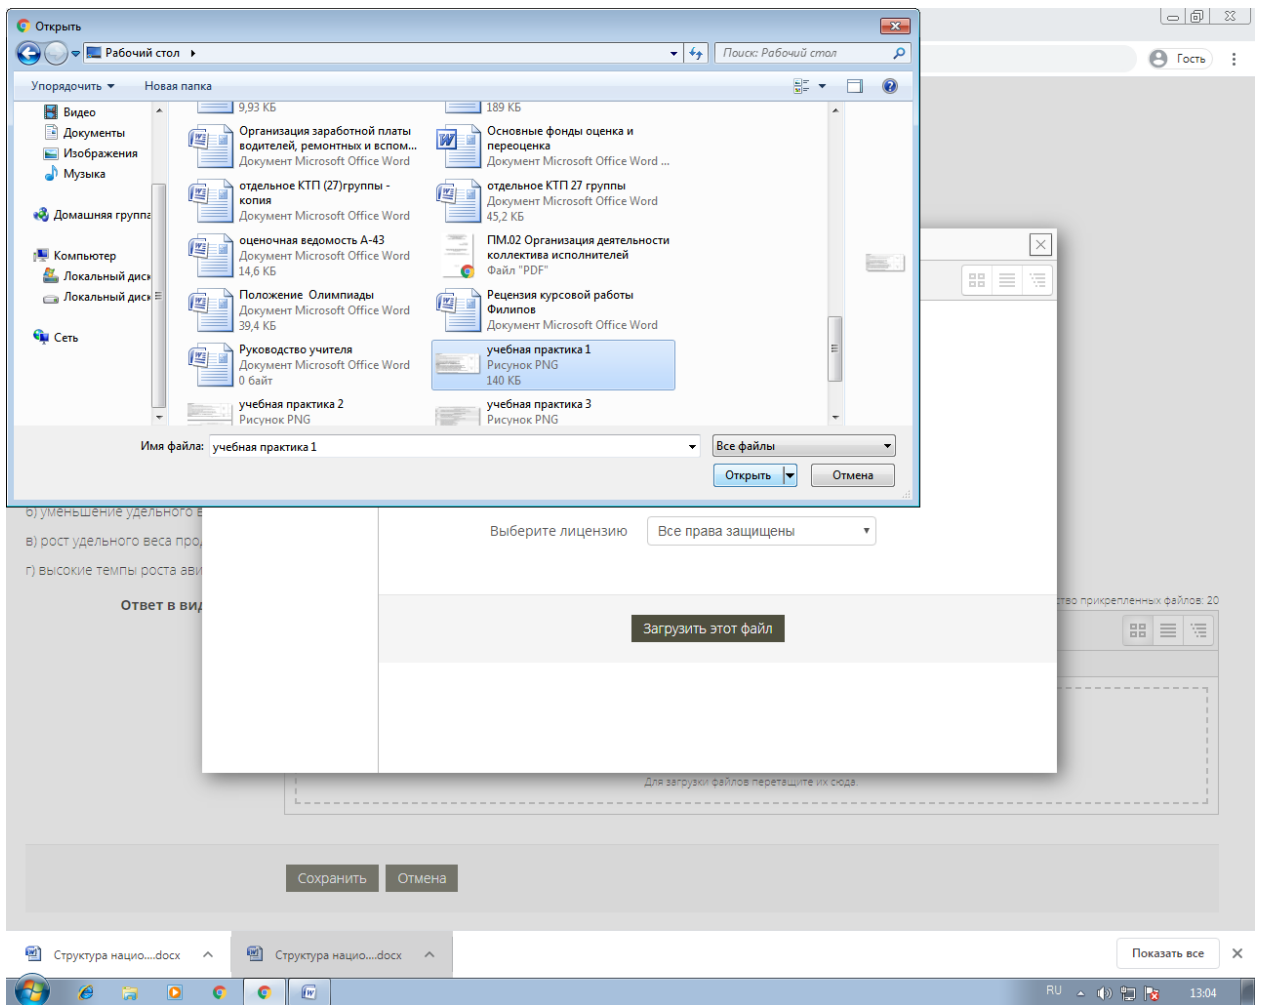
Открыть

Рабочий стол

Поиск: Рабочий стол

Гость

Упорядочить ▾ Новая папка

Видео
Документы
Изображения
Музыка
Домашняя группа
Компьютер
Локальный диск
Локальный диск
Сеть

9,93 КБ
189 КБ

Организация заработной платы водителей, ремонтных и вспом...
Документ Microsoft Office Word

Основные фонды оценка и переоценка
Документ Microsoft Office Word ...

отдельное КТП (27)группы - копия
Документ Microsoft Office Word

отдельное КТП 27 группы
Документ Microsoft Office Word
45,2 КБ

оценочная ведомость А-43
Документ Microsoft Office Word
14,6 КБ

ПМ.02 Организация деятельности коллектива исполнителей
Файл "PDF"

Положение Олимпиады
Документ Microsoft Office Word
39,4 КБ

Рецензия курсовой работы Филипов
Документ Microsoft Office Word

Руководство учителя
Документ Microsoft Office Word
0 байт

учебная практика 1
Рисунок PNG
140 КБ

учебная практика 2
Рисунок PNG

учебная практика 3
Рисунок PNG

Имя файла: учебная практика 1

Все файлы

Открыть

Отмена

б) уменьшение удельного в
в) рост удельного веса про
г) высокие темпы роста ави

Ответ в вид

Выберите лицензию

Все права защищены

Загрузить этот файл

тво прикрепленных файлов: 20

Для загрузки файлов перетащите их сюда.

Сохранить

Отмена

Структура нацио....docx

Структура нацио....docx

Показать все

RU

13:04